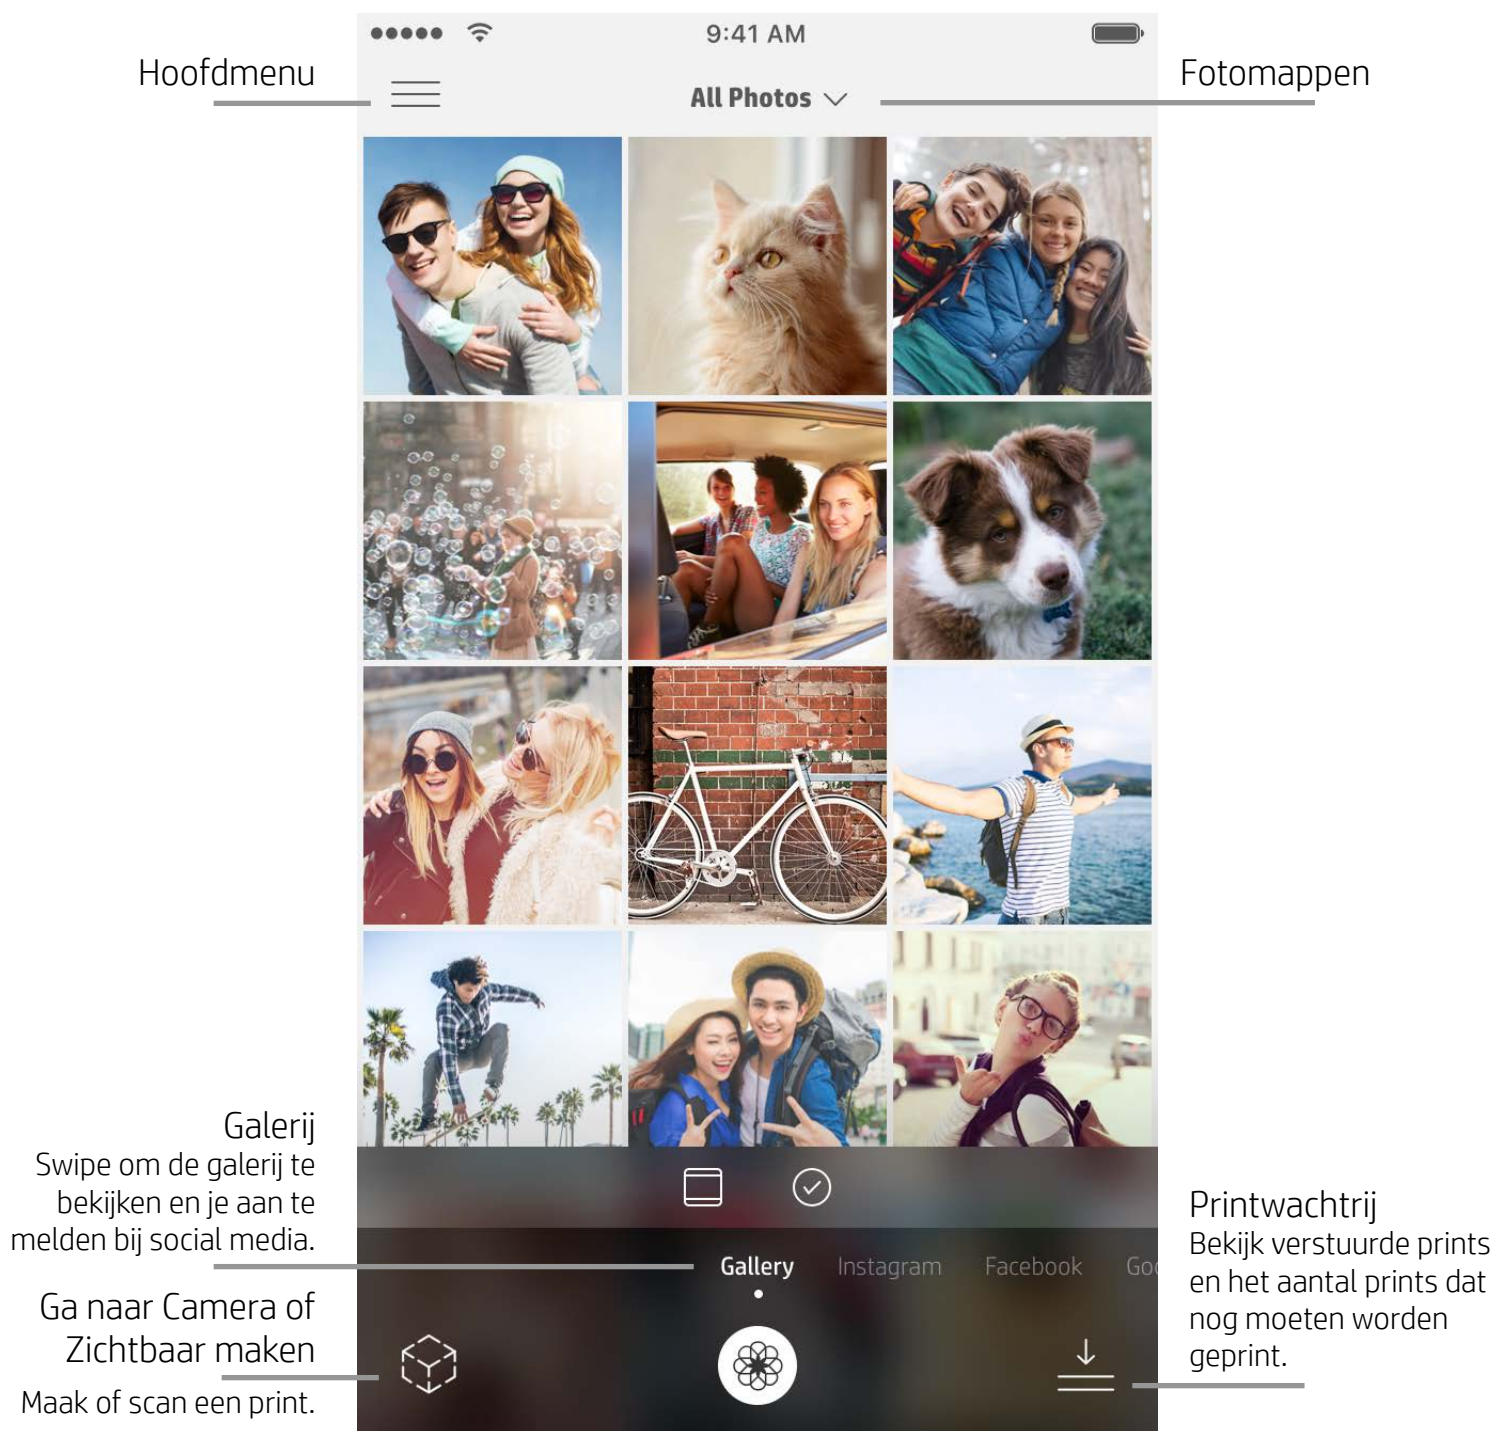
Hoofdmenu

9:41 AM

All Photos

Fotomappen

Galerij
Swipe om de galerij te bekijken en je aan te melden bij social media.

Gallery Instagram Facebook Go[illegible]

Ga naar Camera of Zichtbaar maken

Maak of scan een print.

Printwachtrij
Bekijk verstuurde prints en het aantal prints dat nog moeten worden geprint.